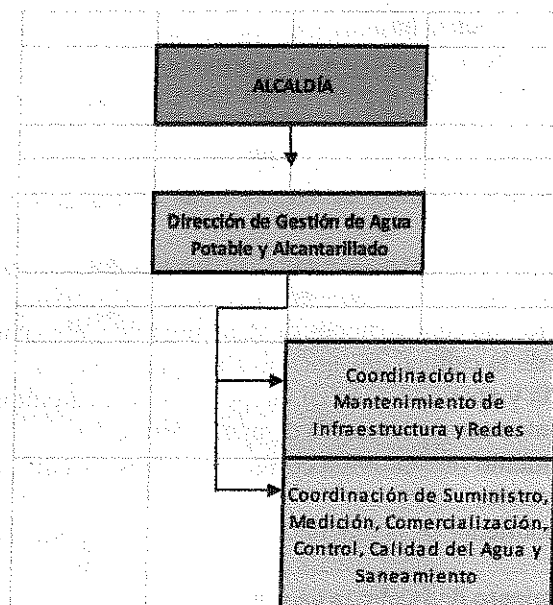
ALCALDÍA

Dirección de Gestión de Agua Potable y Alcantarillado

Coordinación de Mantenimiento de Infraestructura y Redes

Coordinación de Suministro, Medición, Comercialización, Control, Calidad del Agua y Saneamiento